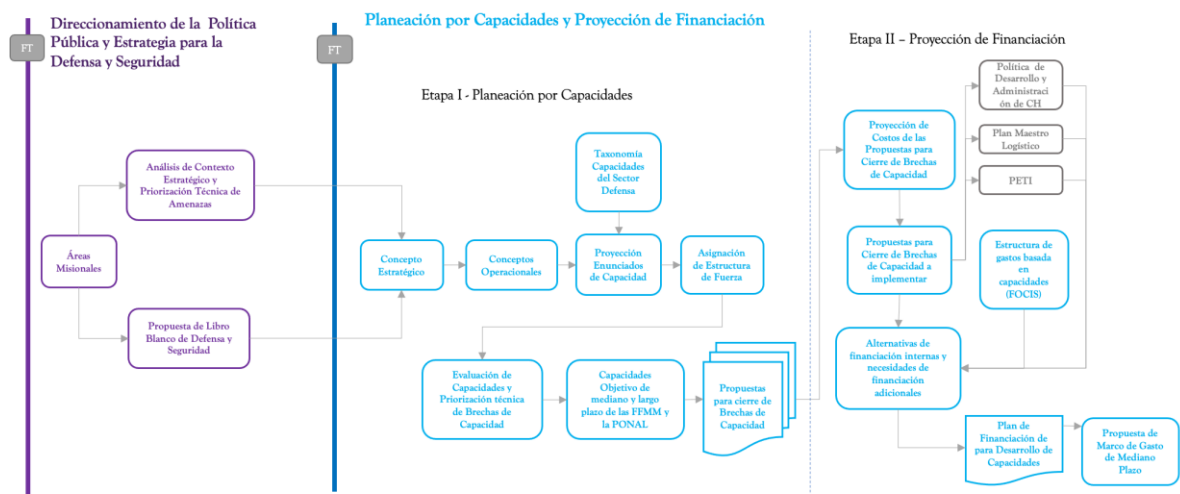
Direccionamiento de la Política Pública y Estrategia para la Defensa y Seguridad

FT

Planeación por Capacidades y Proyección de Financiación

FT

Etapa II – Proyección de Financiación

Etapa I - Planeación por Capacidades

Análisis de Contexto Estratégico y Priorización Técnica de Amenazas

Áreas Misionales

Propuesta de Libro Blanco de Defensa y Seguridad

Concepto Estratégico

Conceptos Operacionales

Taxonomía Capacidades del Sector Defensa

Proyección Enunciados de Capacidad

Asignación de Estructura de Fuerza

Evaluación de Capacidades y Priorización técnica de Brechas de Capacidad

Capacidades Objetivo de mediano y largo plazo de las FFMM y la PONAL

Propuestas para cierre de Brechas de Capacidad

Proyección de Costos de las Propuestas para Cierre de Brechas de Capacidad

Política de Desarrollo y Administración de CH

Plan Maestro Logístico

PETI

Propuestas para Cierre de Brechas de Capacidad a implementar

Estructura de gastos basada en capacidades (FOCIS)

Alternativas de financiación internas y necesidades de financiación adicionales

Plan de Financiación de para Desarrollo de Capacidades

Propuesta de Marco de Gasto de Mediano Plazo